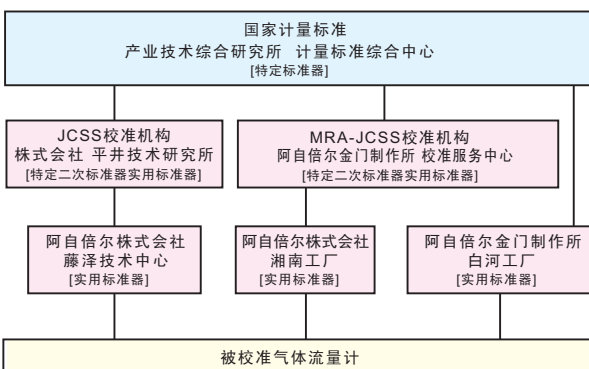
国家计量标准
产业技术综合研究所 计量标准综合中心
[特定标准器]

JCSS校准机构
株式会社 平井技术研究所
[特定二次标准器实用标准器]

MRA-JCSS校准机构
阿自倍尔金门制作所 校准服务中心
[特定二次标准器实用标准器]

阿自倍尔株式会社
藤泽技术中心
[实用标准器]

阿自倍尔株式会社
湘南工厂
[实用标准器]

阿自倍尔金门制作所
白河工厂
[实用标准器]

被校准气体流量计